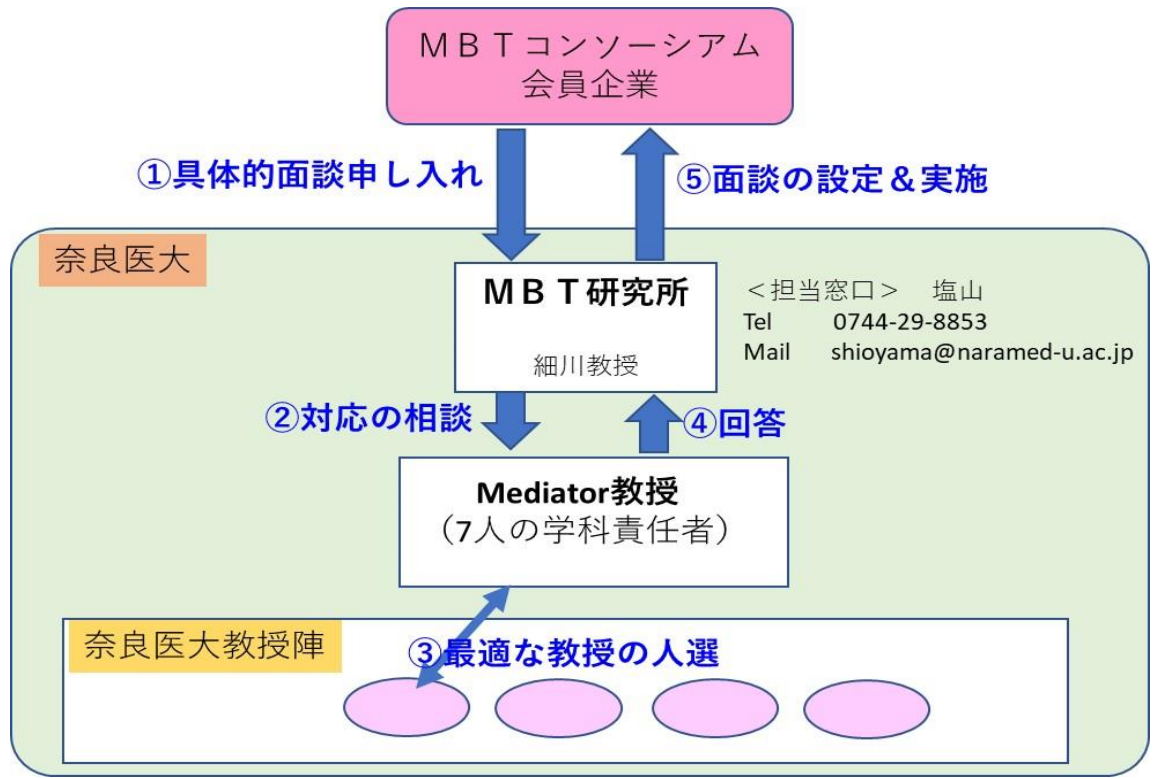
ＭＢＴコンソーシアム
会員企業

①具体的面談申し入れ

⑤面談の設定＆実施

奈良医大

ＭＢＴ研究所

細川教授

＜担当窓口＞　塩山
Tel　0744-29-8853
Mail　shioyama@naramed-u.ac.jp

②対応の相談

④回答

Mediator教授
（7人の学科責任者）

奈良医大教授陣

③最適な教授の人選